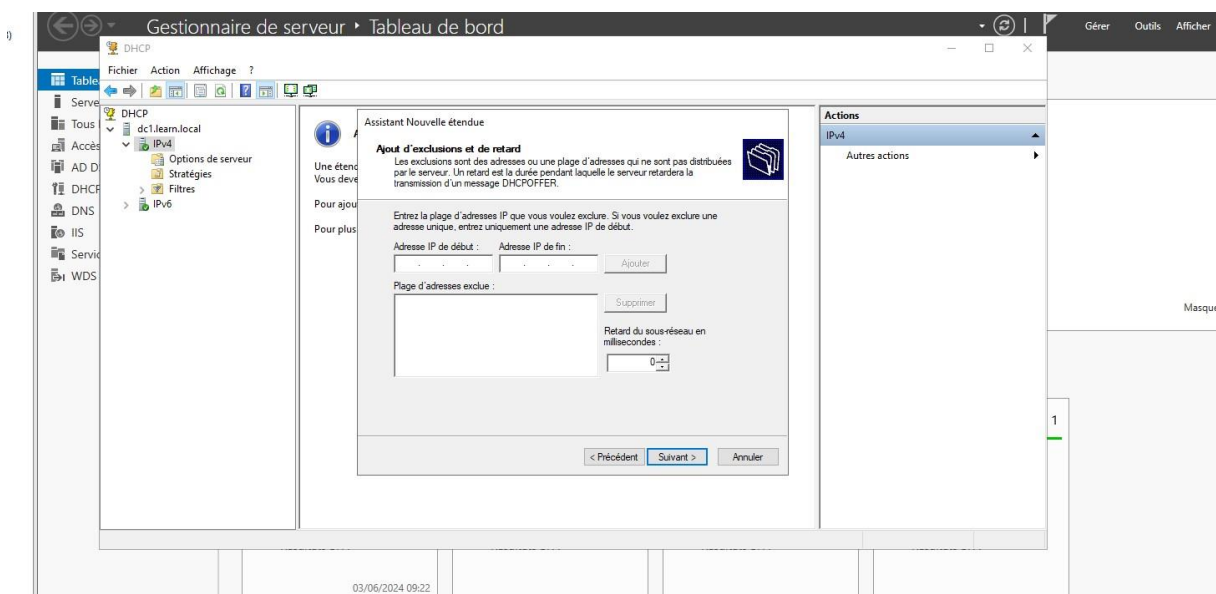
Gestionnaire de serveur ▸ Tableau de bord

Gérer Outils Afficher

DHCP

Fichier Action Affichage ?

Table
Serve
Tous
Accès
AD D
DHCF
DNS
IIS
Servic
WDS

DHCP
dc1.learn.local
IPv4
Options de serveur
Stratégies
Filtres
IPv6

Une étend
Vous deve

Pour ajou

Pour plus

Assistant Nouvelle étendue

Ajout d'exclusions et de retard
Les exclusions sont des adresses ou une plage d'adresses qui ne sont pas distribuées par le serveur. Un retard est la durée pendant laquelle le serveur retardera la transmission d'un message DHCPOFFER.

Entrez la plage d'adresses IP que vous voulez exclure. Si vous voulez exclure une adresse unique, entrez uniquement une adresse IP de début.

Adresse IP de début :
Adresse IP de fin :
Ajouter

Plage d'adresses exclue :
Supprimer

Retard du sous-réseau en millisecondes :
0

< Précédent
Suivant >
Annuler

Actions
IPv4
Autres actions

Masque

1

03/06/2024 09:22